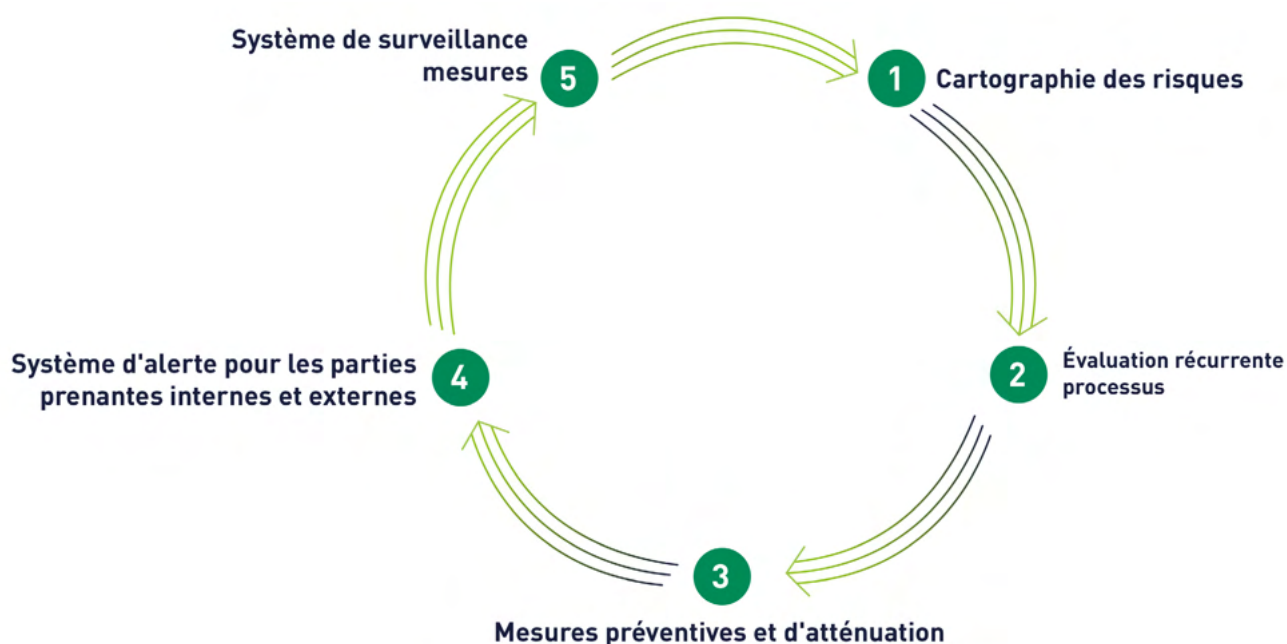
Système de surveillance mesures

5

1

Cartographie des risques

2

Évaluation récurrente processus

3

Mesures préventives et d'atténuation

4

Système d'alerte pour les parties prenantes internes et externes